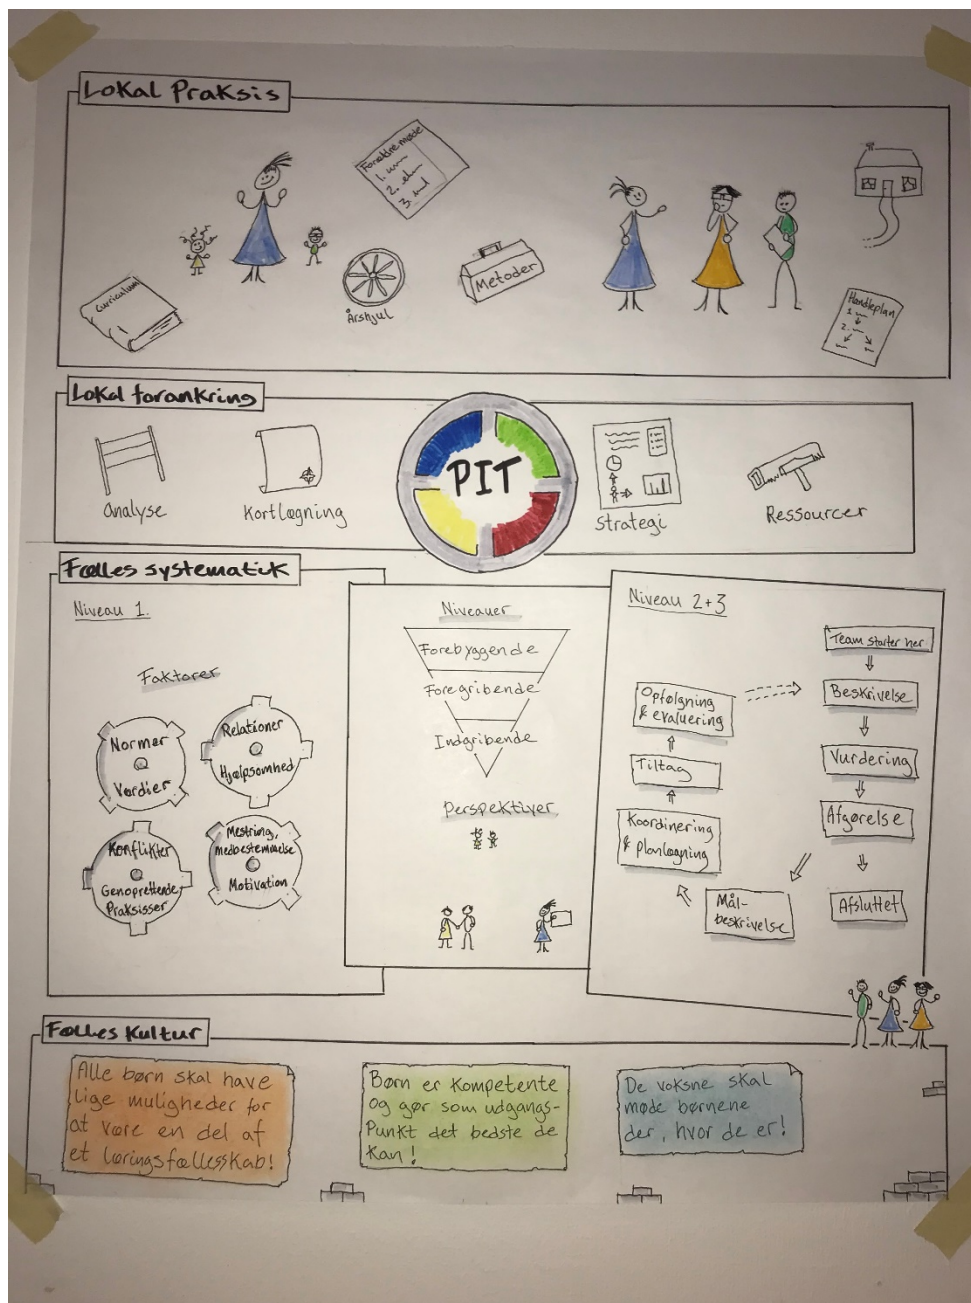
Lokal Praksis

Forældremøde
1. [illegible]
2. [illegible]
3. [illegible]

Curriculum

Årshjul

Metoder

Handleplan
1. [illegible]
2. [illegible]

Lokal forankring

Analyse

Kortlægning

PIT

Strategi

Ressourcer

Fælles systematik

Niveau 1.

Faktorer

Normer
Værdier

Relationer
Hjælpsomhed

Konflikter
Genoprettende Praksisser

Mestring, medbestemmelse
Motivation

Niveauer

Forebyggende

Foregribende

Indgribende

Perspektiver

Niveau 2+3

Team starter her

Beskrivelse

Vurdering

Afgørelse

Afsluttet

Mål-beskrivelse

Koordinering & planlægning

Tiltag

Opfølgning & evaluering

Fælles Kultur

Alle børn skal have lige muligheder for at være en del af et læringsfællesskab!

Børn er kompetente og gør som udgangspunkt det bedste de kan!

De voksne skal møde børnene der, hvor de er!